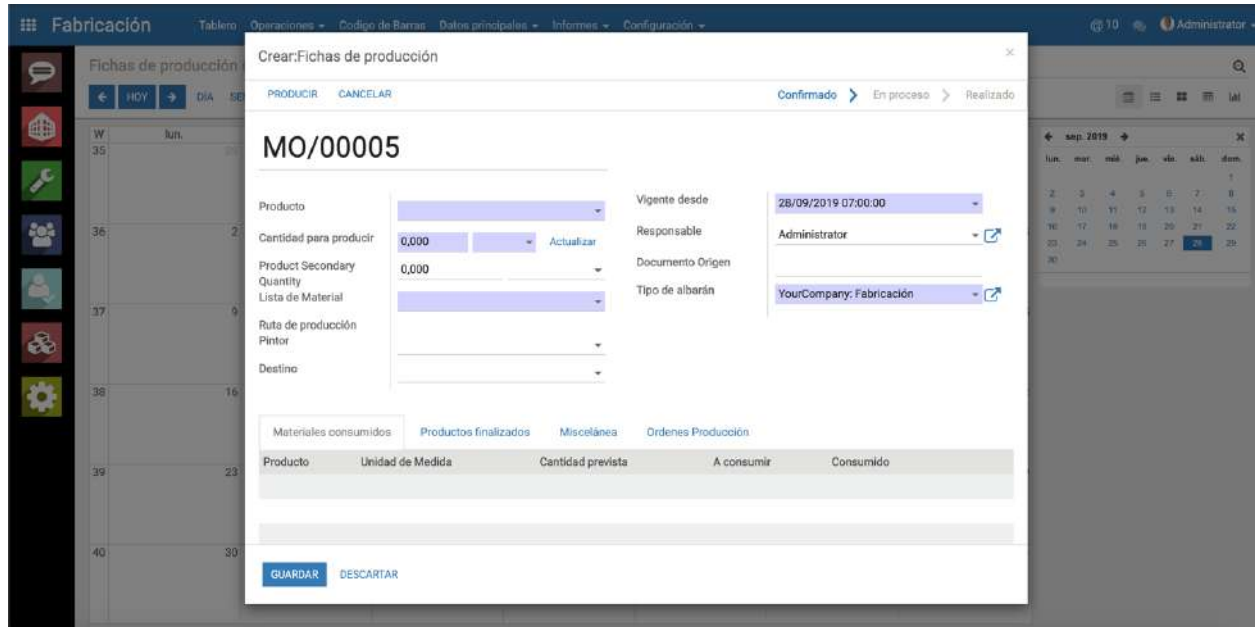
Fabricación Tablero Operaciones Codigo de Barras Datos principales Informes Configuración

10 Administrator

Fichas de producción

HOY DÍA

W lun.
35
36 2
37 9
38 16
39 23
40 30

sep. 2019
lun. mar. mié. jue. vie. sáb. dom.
1
2 3 4 5 6 7 8
9 10 11 12 13 14 15
16 17 18 19 20 21 22
23 24 25 26 27 28 29
30

Crear:Fichas de producción

PRODUCIR CANCELAR

Confirmado En proceso Realizado

MO/00005

Producto

Cantidad para producir 0,000 Actualizar

Product Secondary Quantity 0,000

Lista de Material

Ruta de producción Pintor

Destino

Vigente desde 28/09/2019 07:00:00

Responsable Administrator

Documento Origen

Tipo de albarán YourCompany: Fabricación

Materiales consumidos Productos finalizados Miscelánea Ordenes Producción

| Producto | Unidad de Medida | Cantidad prevista | A consumir | Consumido |
|---|---|---|---|---|

GUARDAR DESCARTAR